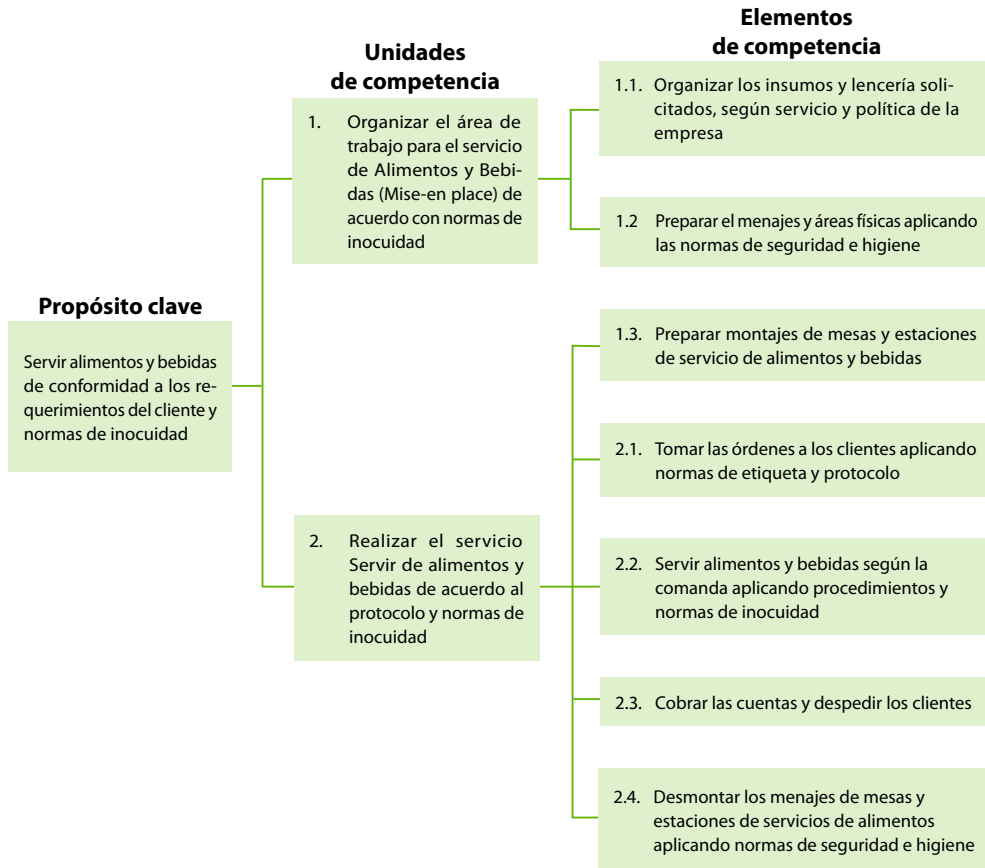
Propósito clave

Servir alimentos y bebidas de conformidad a los requerimientos del cliente y normas de inocuidad

Unidades de competencia

1. Organizar el área de trabajo para el servicio de Alimentos y Bebidas (Mise-en place) de acuerdo con normas de inocuidad

2. Realizar el servicio Servir de alimentos y bebidas de acuerdo al protocolo y normas de inocuidad

Elementos de competencia

1.1. Organizar los insumos y lencería solicitados, según servicio y política de la empresa

1.2 Preparar el menajes y áreas físicas aplicando las normas de seguridad e higiene

1.3. Preparar montajes de mesas y estaciones de servicio de alimentos y bebidas

2.1. Tomar las órdenes a los clientes aplicando normas de etiqueta y protocolo

2.2. Servir alimentos y bebidas según la comanda aplicando procedimientos y normas de inocuidad

2.3. Cobrar las cuentas y despedir los clientes

2.4. Desmontar los menajes de mesas y estaciones de servicios de alimentos aplicando normas de seguridad e higiene